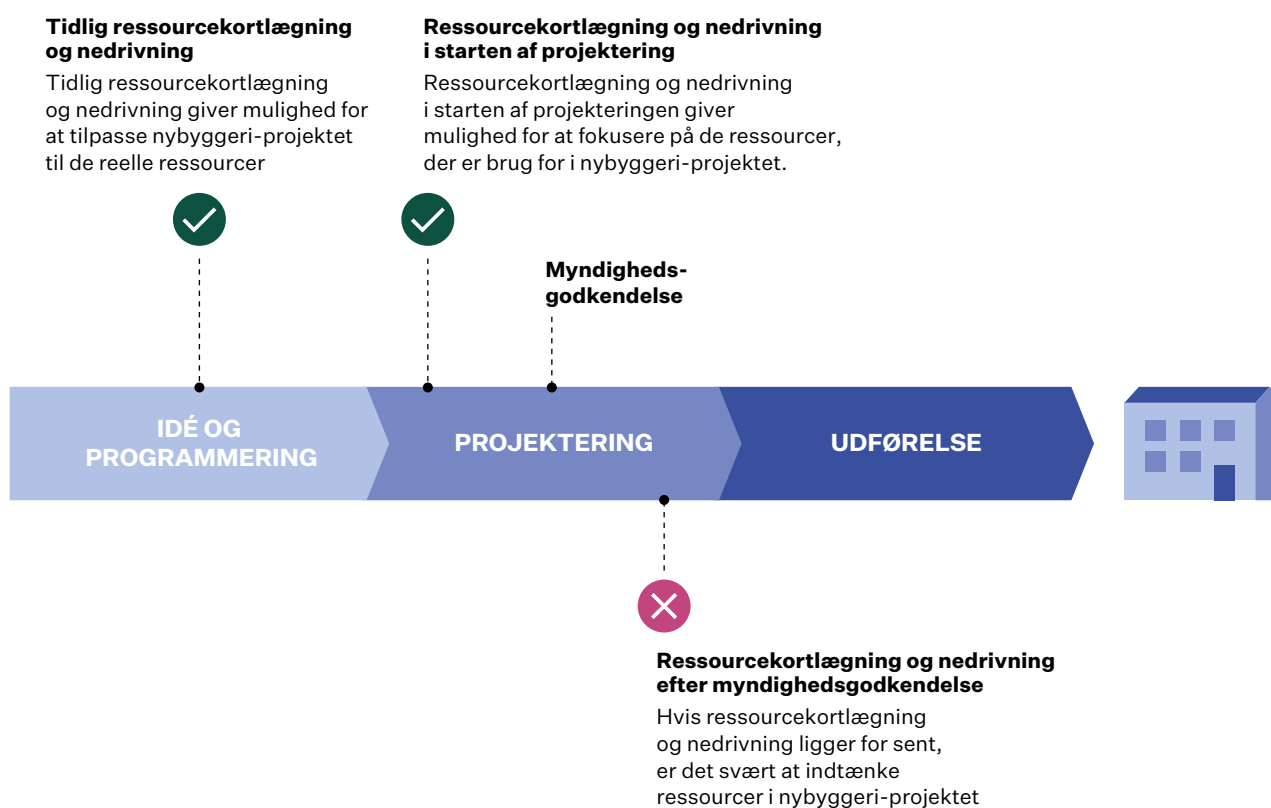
**Tidlig ressourcekortlægning og nedrivning**

Tidlig ressourcekortlægning og nedrivning giver mulighed for at tilpasse nybyggeri-projektet til de reelle ressourcer

**Ressourcekortlægning og nedrivning i starten af projektering**

Ressourcekortlægning og nedrivning i starten af projekteringen giver mulighed for at fokusere på de ressourcer, der er brug for i nybyggeri-projektet.

**Myndighedsgodkendelse**

IDÉ OG PROGRAMMERING

PROJEKTERING

UDFØRELSE

**Ressourcekortlægning og nedrivning efter myndighedsgodkendelse**

Hvis ressourcekortlægning og nedrivning ligger for sent, er det svært at indtænke ressourcer i nybyggeri-projektet